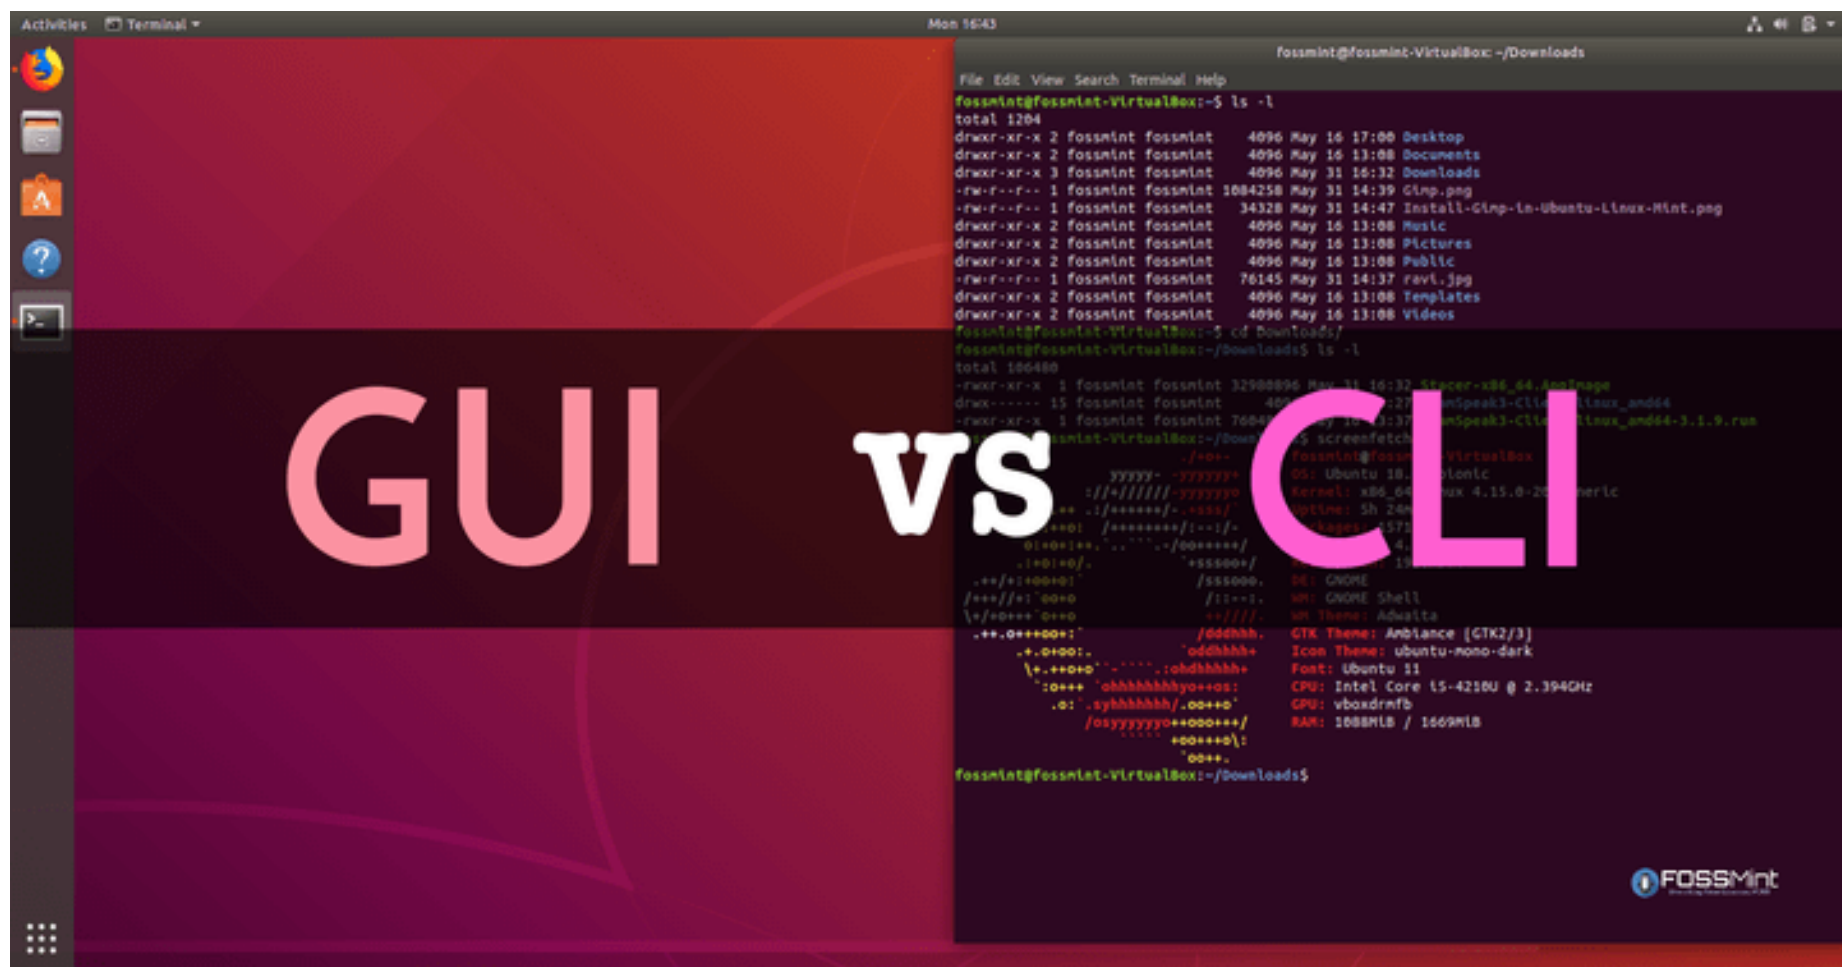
Activities Terminal ▾ Mon 16:43

fossmint@fossmint-VirtualBox: ~/Downloads

File Edit View Search Terminal Help

fossmint@fossmint-VirtualBox:~$ ls -l
total 1204
drwxr-xr-x 2 fossmint fossmint 4096 May 16 17:00 Desktop
drwxr-xr-x 2 fossmint fossmint 4096 May 16 13:08 Documents
drwxr-xr-x 3 fossmint fossmint 4096 May 31 16:32 Downloads
-rw-r--r-- 1 fossmint fossmint 1084258 May 31 14:39 Gimp.png
-rw-r--r-- 1 fossmint fossmint 34328 May 31 14:47 Install-Gimp-in-Ubuntu-Linux-Mint.png
drwxr-xr-x 2 fossmint fossmint 4096 May 16 13:08 Music
drwxr-xr-x 2 fossmint fossmint 4096 May 16 13:08 Pictures
drwxr-xr-x 2 fossmint fossmint 4096 May 16 13:08 Public
-rw-r--r-- 1 fossmint fossmint 76145 May 31 14:37 ravi.jpg
drwxr-xr-x 2 fossmint fossmint 4096 May 16 13:08 Templates
drwxr-xr-x 2 fossmint fossmint 4096 May 16 13:08 Videos
fossmint@fossmint-VirtualBox:~$ cd Downloads/
fossmint@fossmint-VirtualBox:~/Downloads$ ls -l
total 106480
-rwxr-xr-x 1 fossmint fossmint 32980896 May 31 16:32 Stacer-x86_64.AppImage
drwx------ 15 fossmint fossmint 409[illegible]:27 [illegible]mSpeak3-Cli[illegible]linux_amd64
-rwxr-xr-x 1 fossmint fossmint 7604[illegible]:37 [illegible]mSpeak3-Cli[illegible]linux_amd64-3.1.9.run
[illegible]ssmint-VirtualBox:~/Down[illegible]$ screenfetch
fossmint@fossm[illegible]VirtualBox
OS: Ubuntu 18.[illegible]ionic
Kernel: x86_64 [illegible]ux 4.15.0-20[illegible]neric
Uptime: 5h 24m
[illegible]kages: 1571
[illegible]
DE: GNOME
WM: GNOME Shell
WM Theme: Adwaita
GTK Theme: Ambiance [GTK2/3]
Icon Theme: ubuntu-mono-dark
Font: Ubuntu 11
CPU: Intel Core i5-4210U @ 2.394GHz
GPU: vboxdrmfb
RAM: 1088MiB / 1669MiB
fossmint@fossmint-VirtualBox:~/Downloads$

GUI vs CLI

FOSSMint